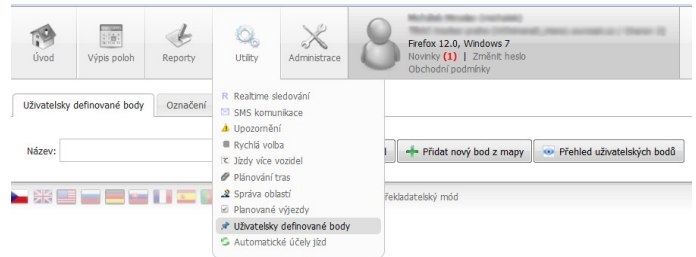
Úvod
Výpis poloh
Reporty
Utility
Administrace

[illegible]
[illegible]
Firefox 12.0, Windows 7
Novinky (1) | Změnit heslo
Obchodní podmínky

Uživatelsky definované body
Označení

Realtime sledování
SMS komunikace
Upozornění
Rychlá volba
Jízdy více vozidel
Plánování tras
Správa oblastí
Planované výjezdy
Uživatelsky definované body
Automatické účely jízd

Název:
Přidat nový bod z mapy
Přehled uživatelských bodů

řekladatelský mód